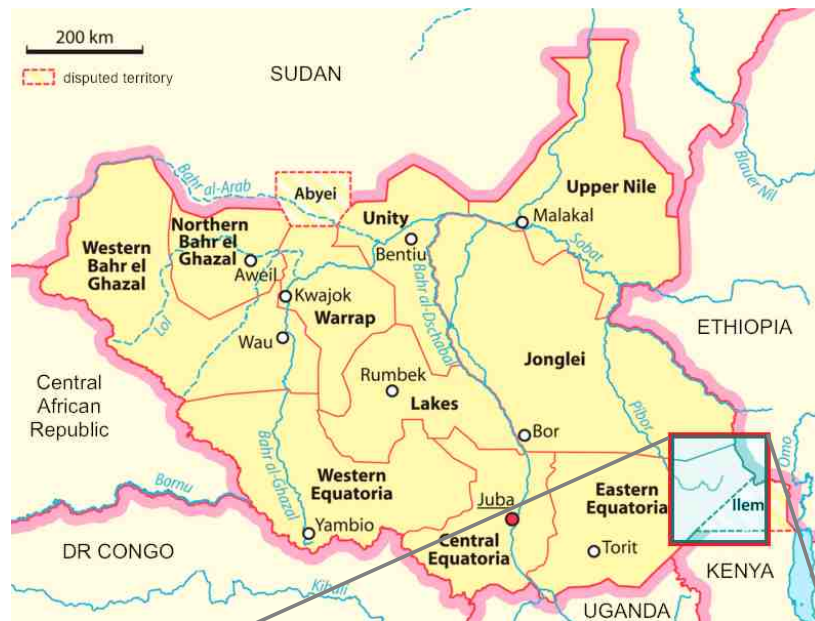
200 km
disputed territory
SUDAN
Abyei
Bahr al-Arab
Western Bahr el Ghazal
Northern Bahr el Ghazal
Aweil
Unity
Bentiu
Upper Nile
Malakal
Sobat
Blauer Nil
Kwajok
Warrap
Wau
Loi
Bahr al-Dschabal
Jonglei
ETHIOPIA
Rumbek
Lakes
Central African Republic
Bor
Pibor
Omo
Bahr al-Ghazal
Western Equatoria
Bomu
Juba
Eastern Equatoria
Ilem
Yambio
DR CONGO
Central Equatoria
Torit
KENYA
Kibali
UGANDA